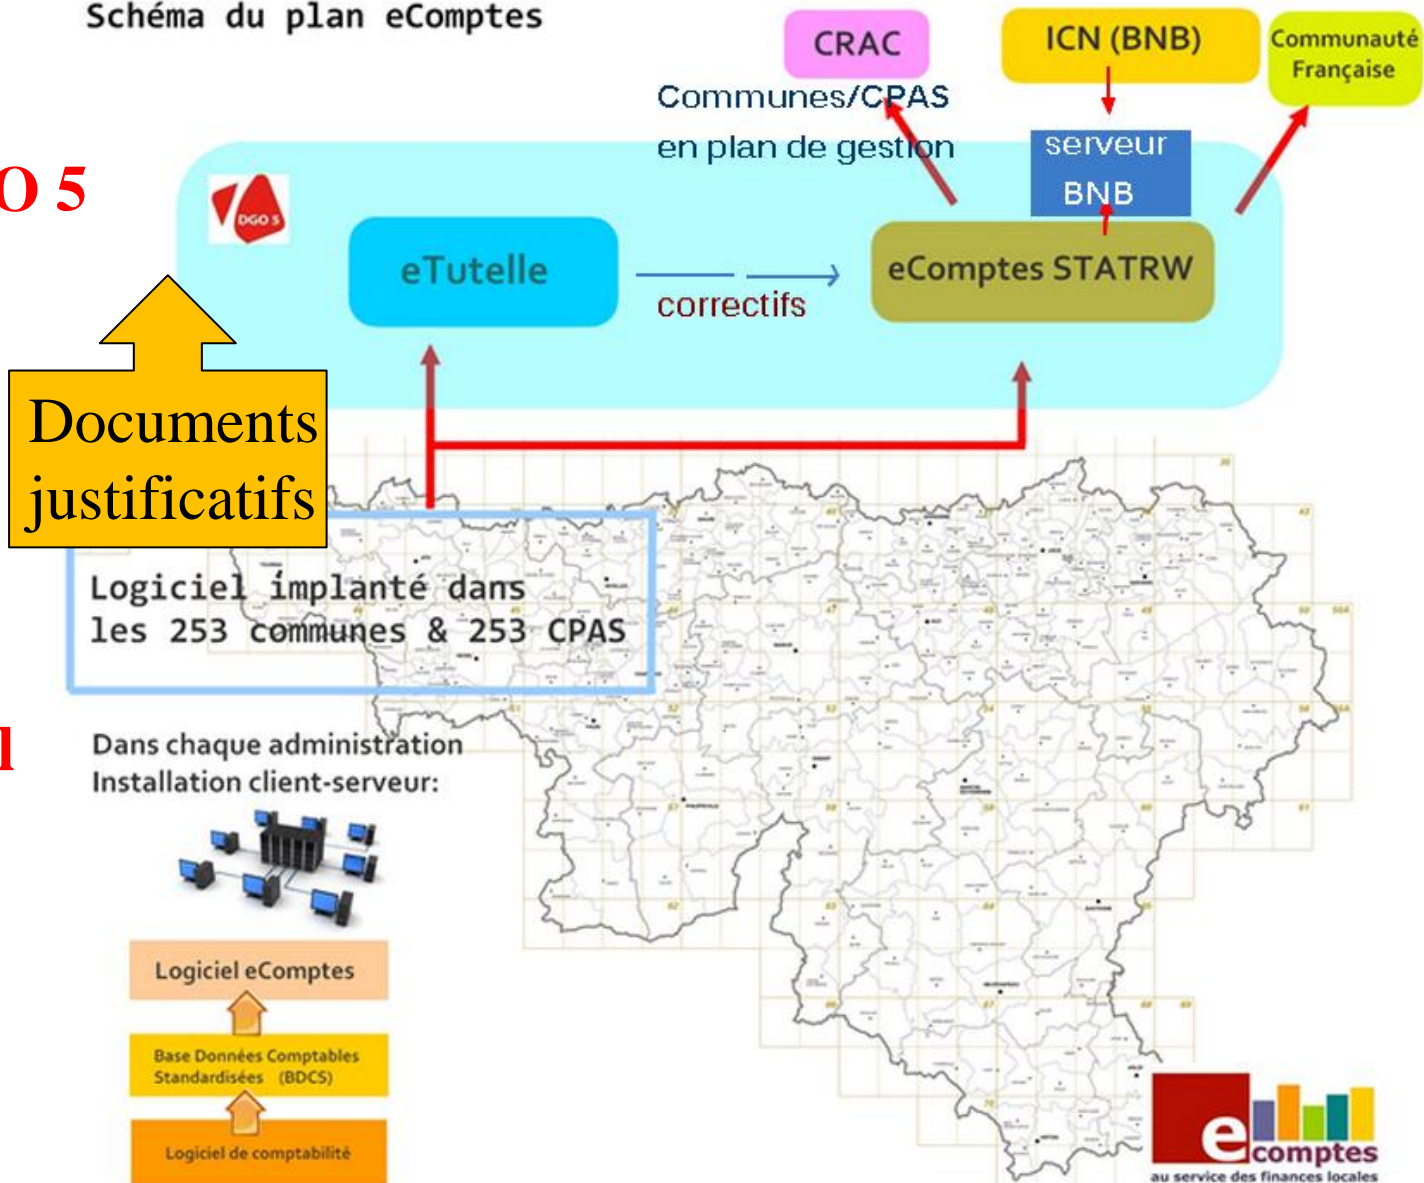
Schéma du plan eComptes

CRAC

ICN (BNB)

Communauté Française

Communes/CPAS en plan de gestion

serveur BNB

O 5

DGO 5

eTutelle

correctifs

eComptes STATRW

Documents justificatifs

Logiciel implanté dans les 253 communes & 253 CPAS

l

Dans chaque administration
Installation client-serveur:

Logiciel eComptes

Base Données Comptables Standardisées (BDCS)

Logiciel de comptabilité

ecomptes
au service des finances locales